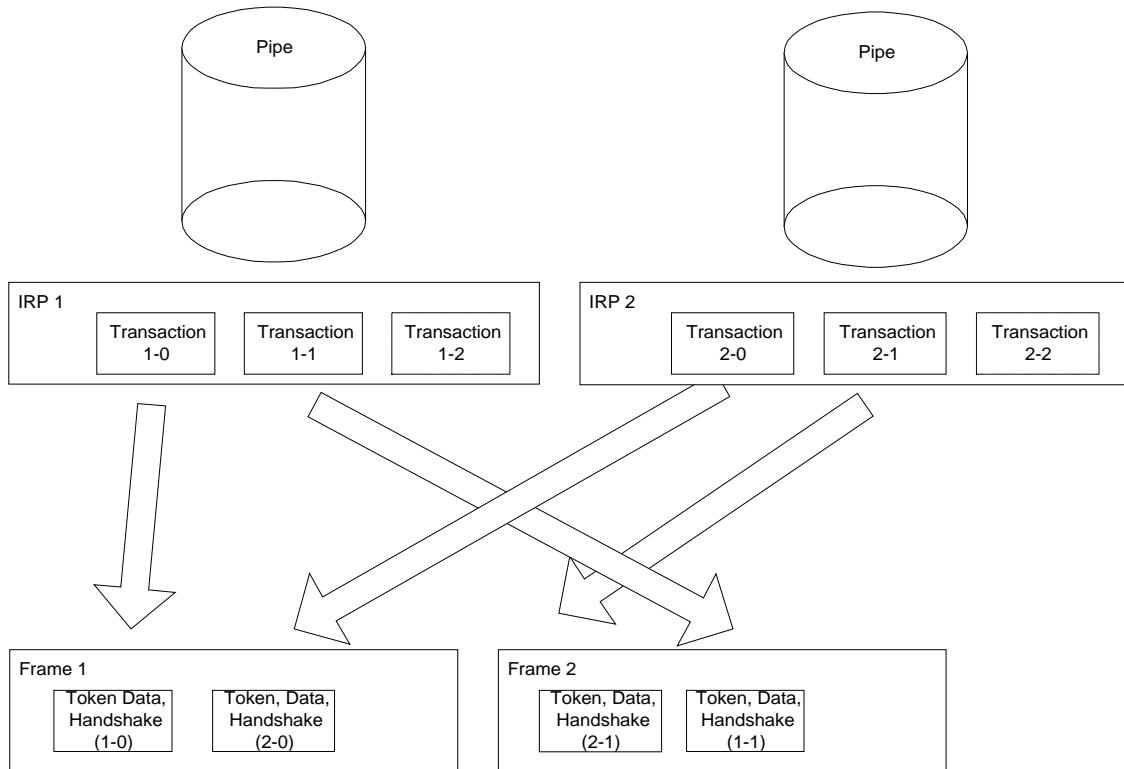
Pipe

Pipe

IRP 1

Transaction 1-0

Transaction 1-1

Transaction 1-2

IRP 2

Transaction 2-0

Transaction 2-1

Transaction 2-2

Frame 1

Token Data, Handshake (1-0)

Token, Data, Handshake (2-0)

Frame 2

Token, Data, Handshake (2-1)

Token, Data, Handshake (1-1)